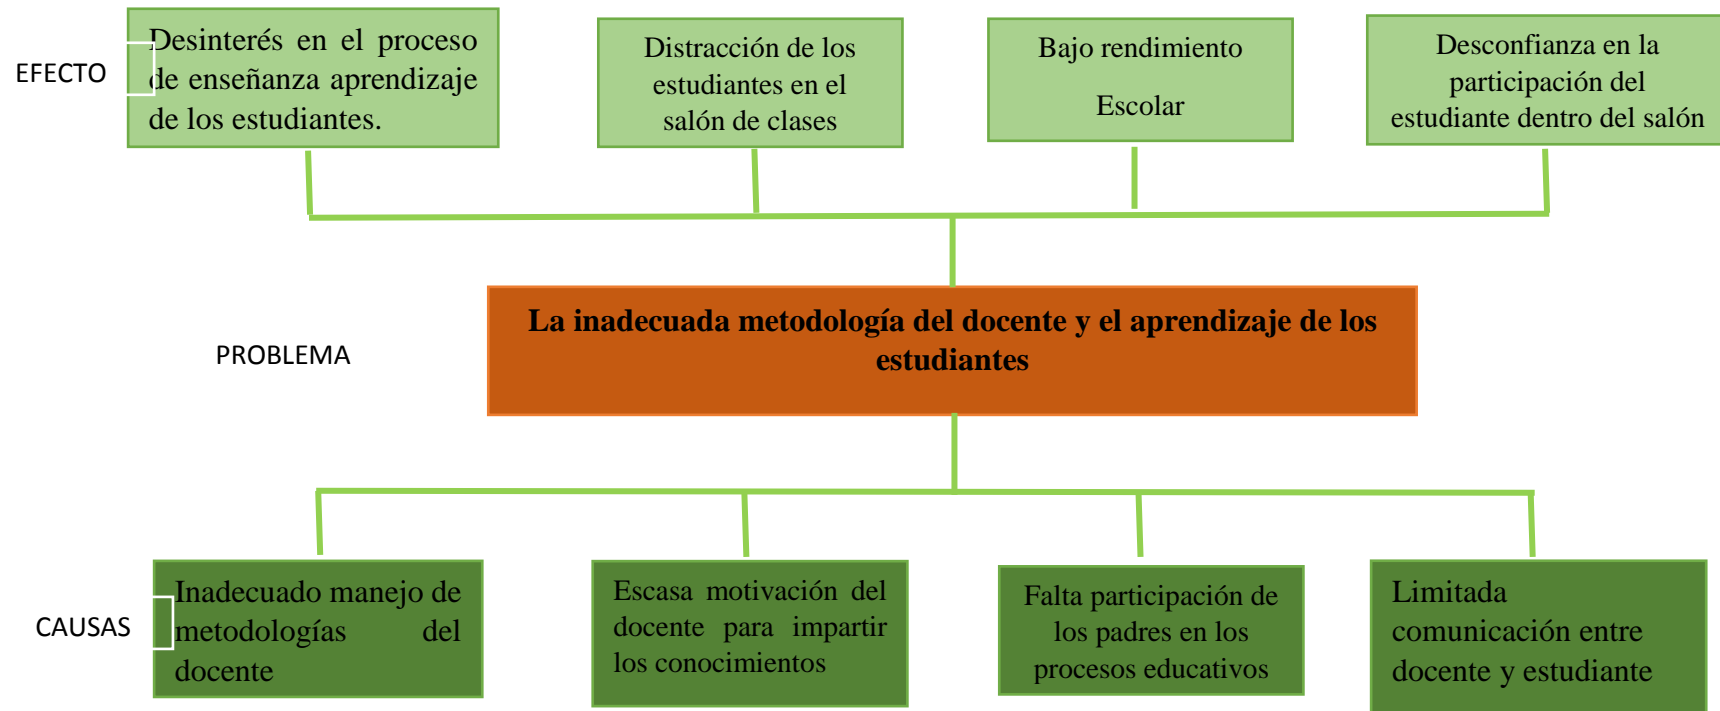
EFECTO

Desinterés en el proceso de enseñanza aprendizaje de los estudiantes.

Distracción de los estudiantes en el salón de clases

Bajo rendimiento

Escolar

Desconfianza en la participación del estudiante dentro del salón

PROBLEMA

La inadecuada metodología del docente y el aprendizaje de los estudiantes

CAUSAS

Inadecuado manejo de metodologías del docente

Escasa motivación del docente para impartir los conocimientos

Falta participación de los padres en los procesos educativos

Limitada comunicación entre docente y estudiante